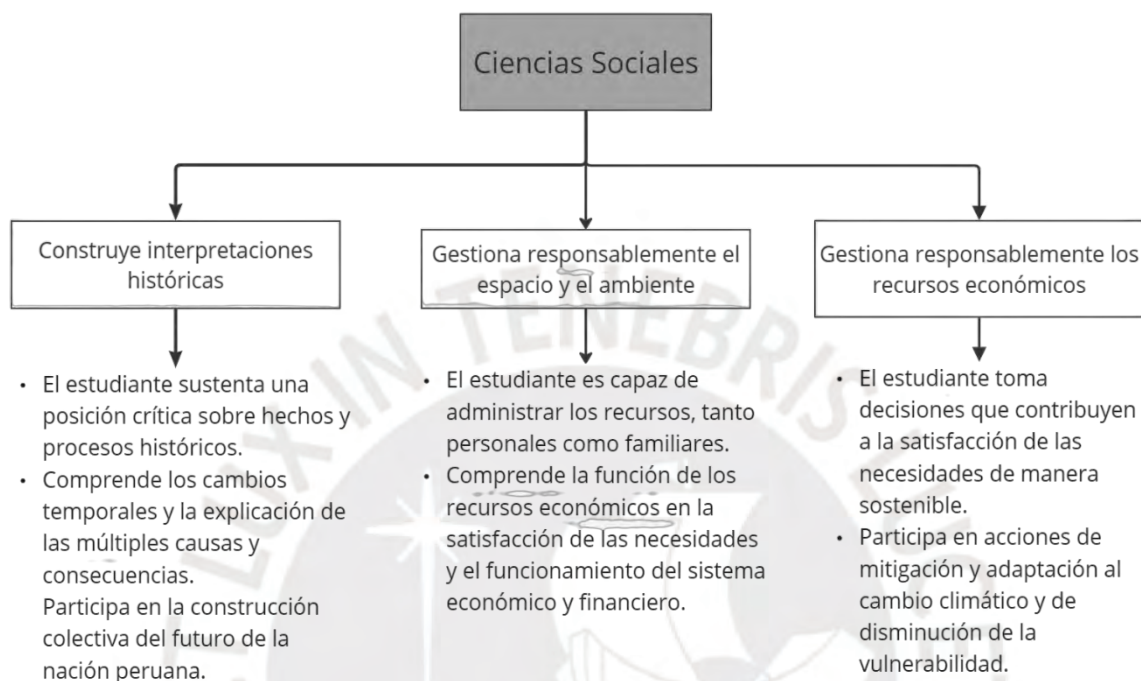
Ciencias Sociales

Construye interpretaciones históricas

- El estudiante sustenta una posición crítica sobre hechos y procesos históricos.
- Comprende los cambios temporales y la explicación de las múltiples causas y consecuencias.
Participa en la construcción colectiva del futuro de la nación peruana.

Gestiona responsablemente el espacio y el ambiente

- El estudiante es capaz de administrar los recursos, tanto personales como familiares.
- Comprende la función de los recursos económicos en la satisfacción de las necesidades y el funcionamiento del sistema económico y financiero.

Gestiona responsablemente los recursos económicos

- El estudiante toma decisiones que contribuyen a la satisfacción de las necesidades de manera sostenible.
- Participa en acciones de mitigación y adaptación al cambio climático y de disminución de la vulnerabilidad.

LUX IN TENEBRIS